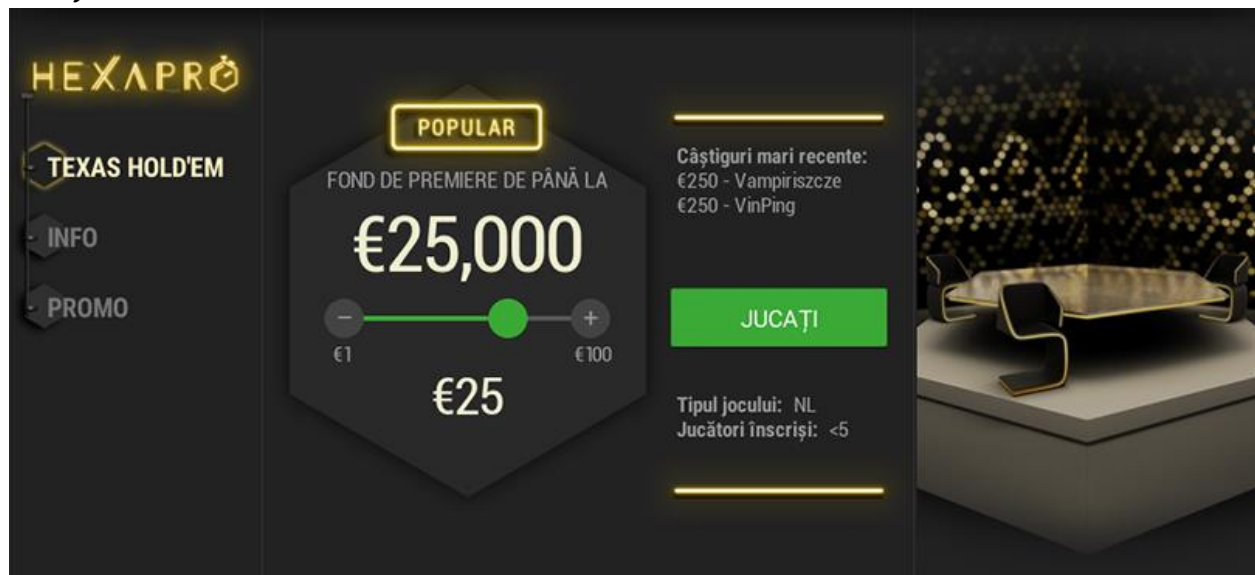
HEXAPRO

TEXAS HOLD'EM
INFO
PROMO

POPULAR
FOND DE PREMIERE DE PÂNĂ LA
€25,000
−
+
€1
€100
€25

Câştiguri mari recente:
€250 - Vampiriszcze
€250 - VinPing

JUCAȚI

Tipul jocului: NL
Jucători înscriși: <5